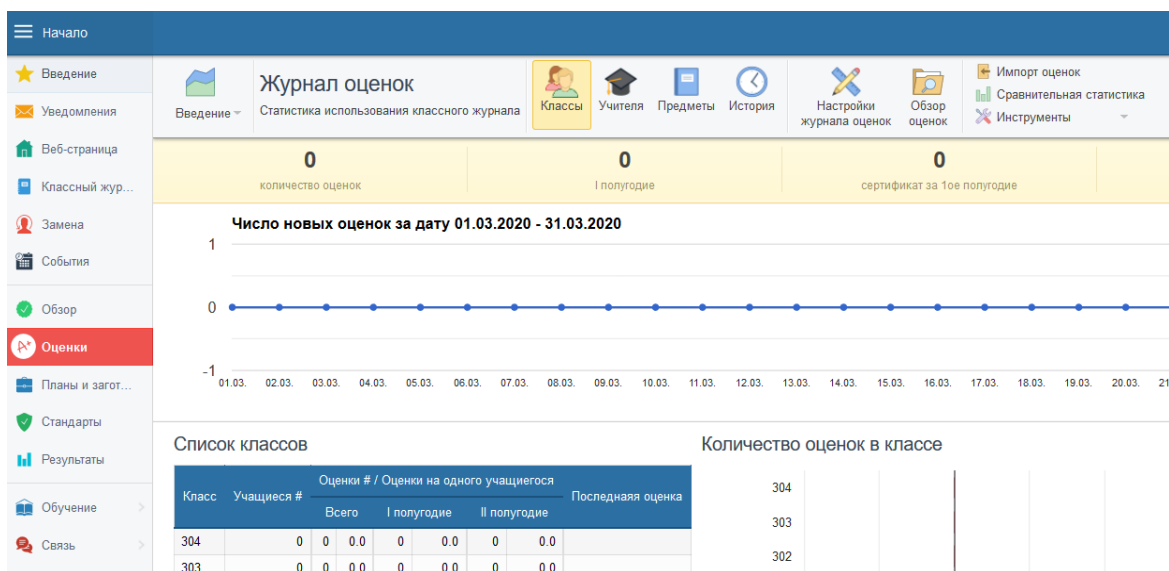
Начало

Введение
Уведомления
Веб-страница
Классный жур...
Замена
События
Обзор
Оценки
Планы и загот...
Стандарты
Результаты
Обучение
Связь

Введение

Журнал оценок
Статистика использования классного журнала

Классы Учителя Предметы История

Настройки журнала оценок
Обзор оценок

Импорт оценок
Сравнительная статистика
Инструменты

0
количество оценок

0
I полугодие

0
сертификат за 1ое полугодие

Число новых оценок за дату 01.03.2020 - 31.03.2020

1
0
-1

01.03. 02.03. 03.03. 04.03. 05.03. 06.03. 07.03. 08.03. 09.03. 10.03. 11.03. 12.03. 13.03. 14.03. 15.03. 16.03. 17.03. 18.03. 19.03. 20.03. 21

Список классов

| Класс | Учащиеся # | Оценки # / Оценки на одного учащиегося | | | | | | Последняя оценка |
|---|---|---|---|---|---|---|---|---|
| | | Всего | | I полугодие | | II полугодие | | |
| 304 | 0 | 0 | 0.0 | 0 | 0.0 | 0 | 0.0 | |
| 303 | 0 | 0 | 0.0 | 0 | 0.0 | 0 | 0.0 | |

Количество оценок в классе

304
303
302